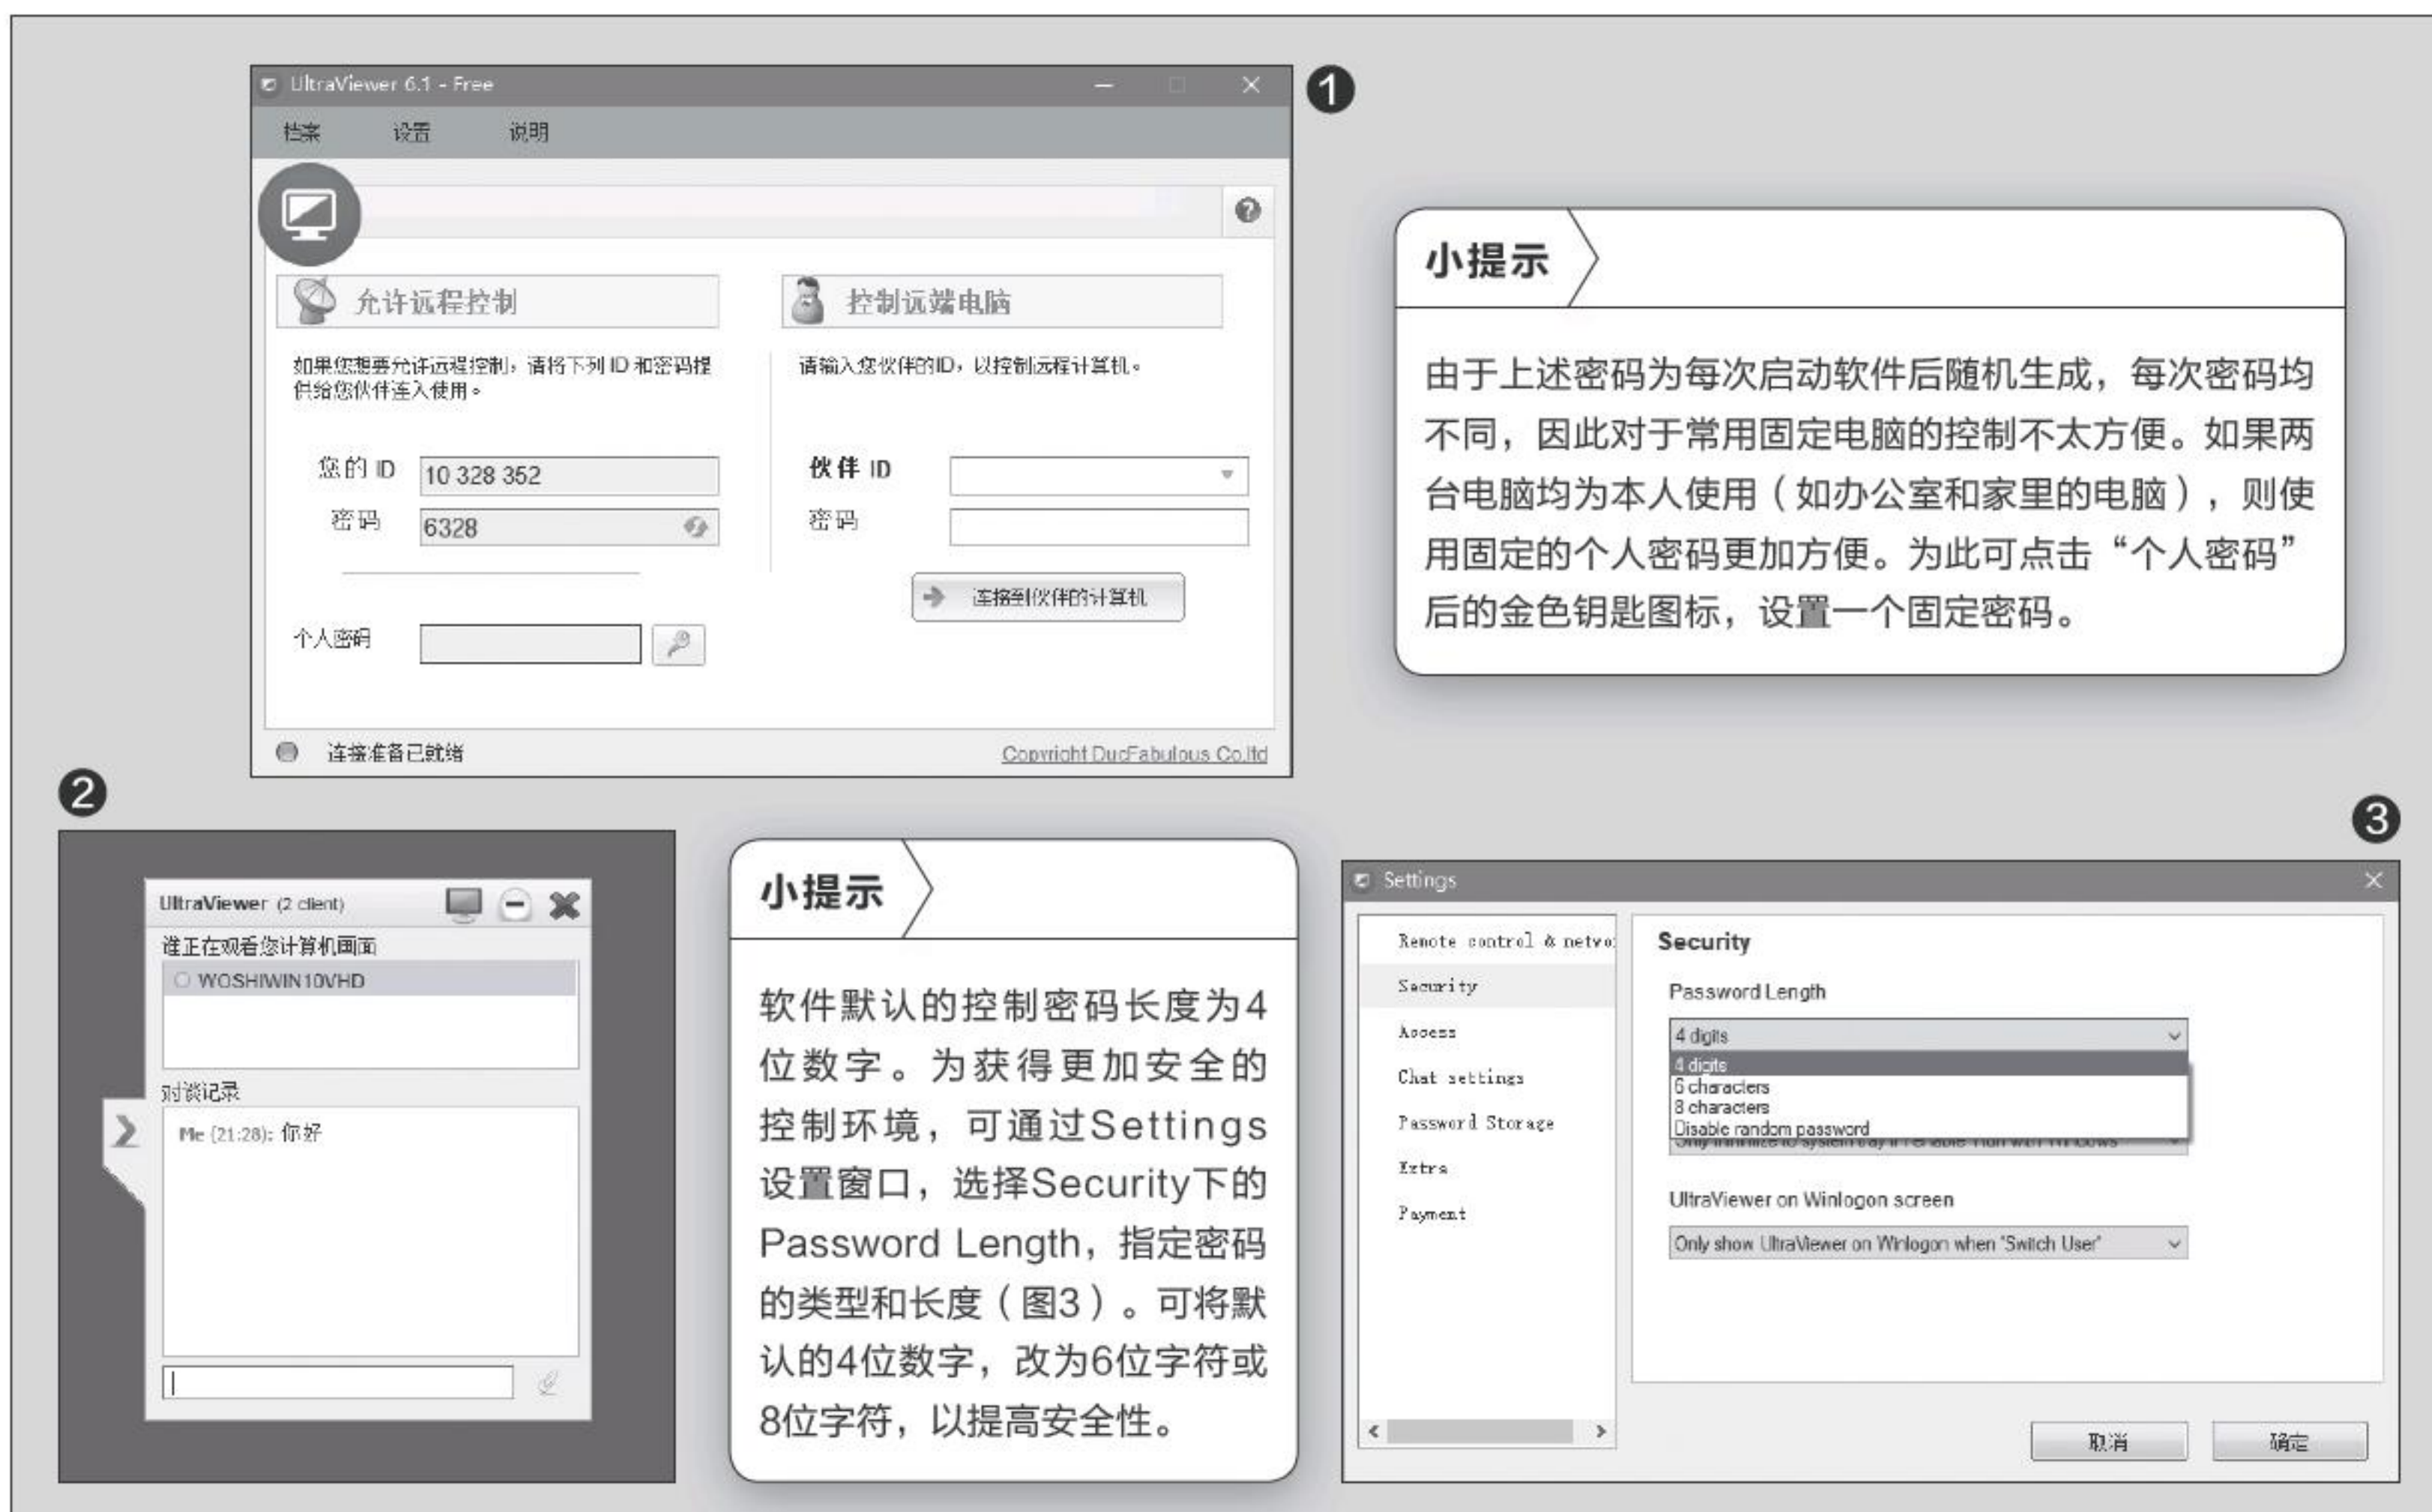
UltraViewer 6.1 - Free

档案 设置 说明

允许远程控制

如果您想要允许远程控制，请将下列 ID 和密码提供给您伙伴连入使用。

您的 ID 10 328 352

密码 6328

个人密码

控制远端电脑

请输入您伙伴的ID，以控制远程计算机。

伙伴 ID

密码

连接到伙伴的计算机

连接准备已就绪

Copyright DucFabulous Co,ltd

1

小提示

由于上述密码为每次启动软件后随机生成，每次密码均不同，因此对于常用固定电脑的控制不太方便。如果两台电脑均为本人使用（如办公室和家里的电脑），则使用固定的个人密码更加方便。为此可点击“个人密码”后的金色钥匙图标，设置一个固定密码。

2

UltraViewer (2 client)

谁正在观看您计算机画面

WOSHIWIN10VHD

对谈记录

Me (21:28): 你好

小提示

软件默认的控制密码长度为4位数字。为获得更加安全的控制环境，可通过Settings设置窗口，选择Security下的Password Length，指定密码的类型和长度（图3）。可将默认的4位数字，改为6位字符或8位字符，以提高安全性。

3

Settings

Remote control & netwo

Security

Access

Chat settings

Password Storage

Extra

Payment

Security

Password Length

4 digits

4 digits

6 characters

8 characters

Disable random password

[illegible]

UltraViewer on Winlogon screen

Only show UltraViewer on Winlogon when 'Switch User'

取消

确定